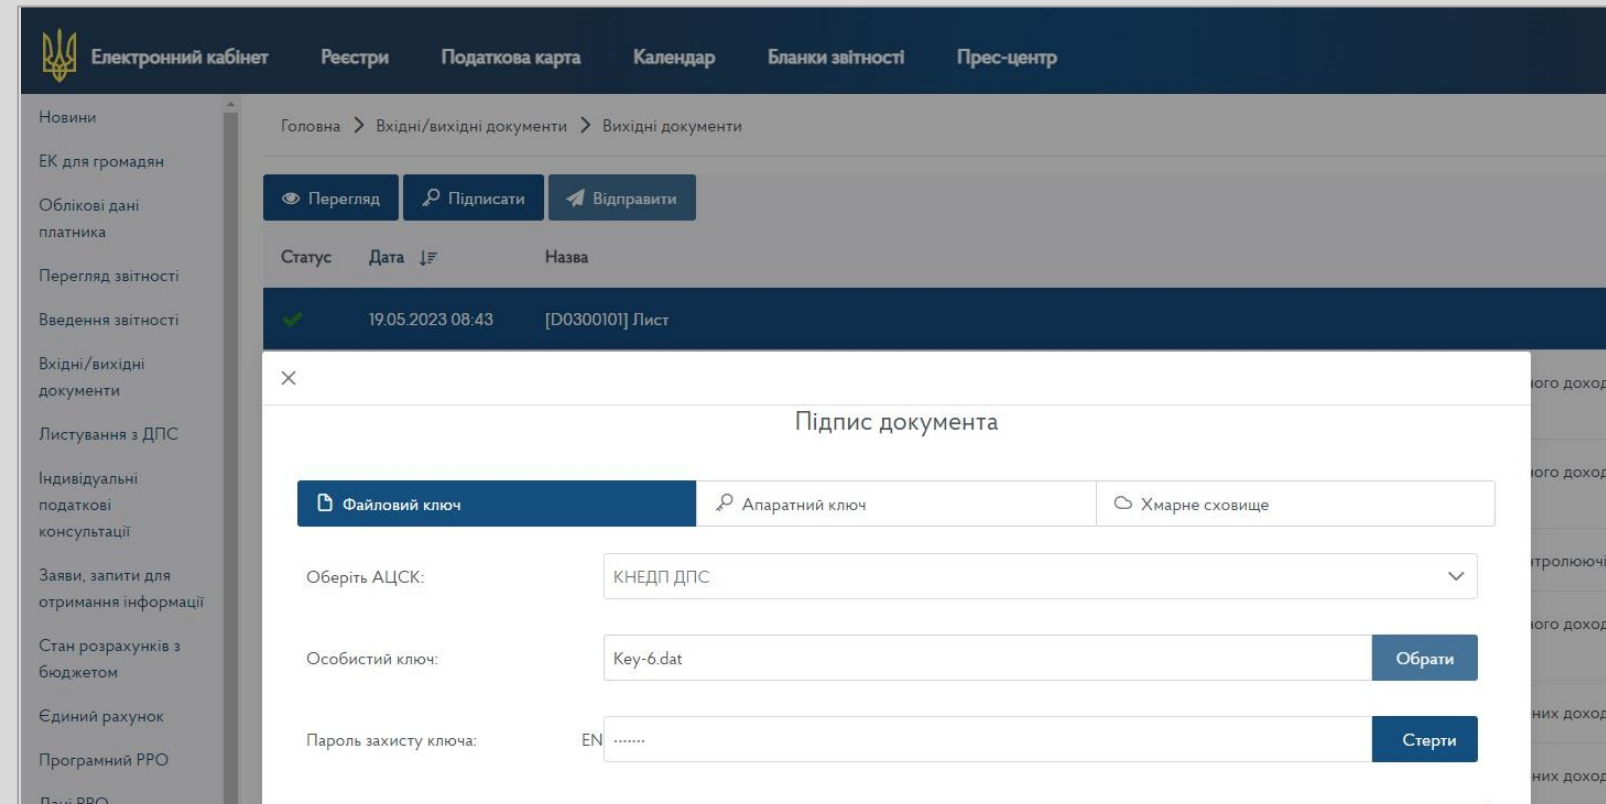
Електронний кабінет Реєстри Податкова карта Календар Бланки звітності Прес-центр

Новини
ЕК для громадян
Облікові дані платника
Перегляд звітності
Введення звітності
Вхідні/вихідні документи
Листування з ДПС
Індивідуальні податкові консультації
Заяви, запити для отримання інформації
Стан розрахунків з бюджетом
Єдиний рахунок
Програмний РРО
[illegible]

Головна > Вхідні/вихідні документи > Вихідні документи

Перегляд Підписати Відправити

| Статус | Дата | Назва |
|---|---|---|
| | 19.05.2023 08:43 | [D0300101] Лист |

ого доход
ого доход
тролюючі
ого доход
них доход
них доход

×
Підпис документа

Файловий ключ | Апаратний ключ | Хмарне сховище

Оберіть АЦСК: КНЕДП ДПС

Особистий ключ: Key-6.dat Обрати

Пароль захисту ключа: EN ••••••• Стерти